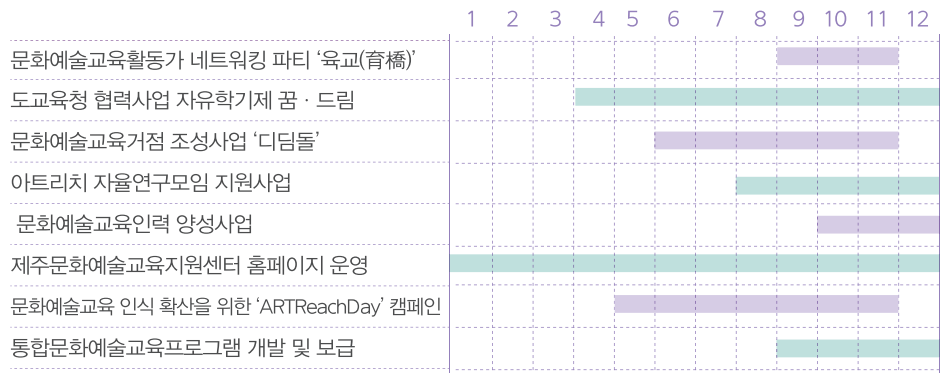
| | 1 | 2 | 3 | 4 | 5 | 6 | 7 | 8 | 9 | 10 | 11 | 12 |
|---|---|---|---|---|---|---|---|---|---|---|---|---|
| 문화예술교육활동가 네트워킹 파티 '육교(育橋)' | | | | | | | | | | | | |
| 도교육청 협력사업 자유학기제 꿈 · 드림 | | | | | | | | | | | | |
| 문화예술교육거점 조성사업 '디딤돌' | | | | | | | | | | | | |
| 아트리치 자율연구모임 지원사업 | | | | | | | | | | | | |
| 문화예술교육인력 양성사업 | | | | | | | | | | | | |
| 제주문화예술교육지원센터 홈페이지 운영 | | | | | | | | | | | | |
| 문화예술교육 인식 확산을 위한 'ARTReachDay' 캠페인 | | | | | | | | | | | | |
| 통합문화예술교육프로그램 개발 및 보급 | | | | | | | | | | | | |